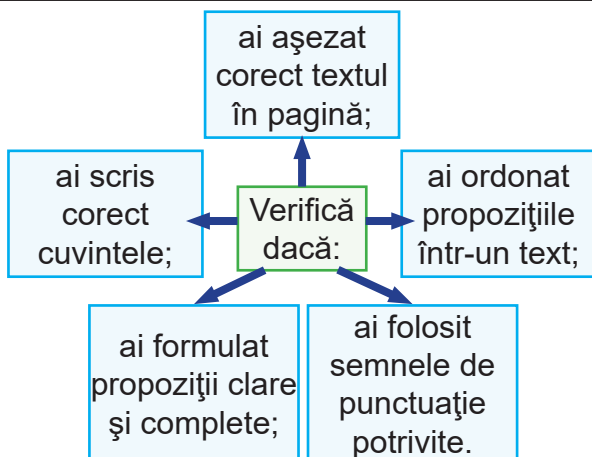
Verifică dacă:

ai aşezat corect textul în pagină;

ai scris corect cuvintele;

ai ordonat propoziţiile într-un text;

ai formulat propoziţii clare şi complete;

ai folosit semnele de punctuaţie potrivite.